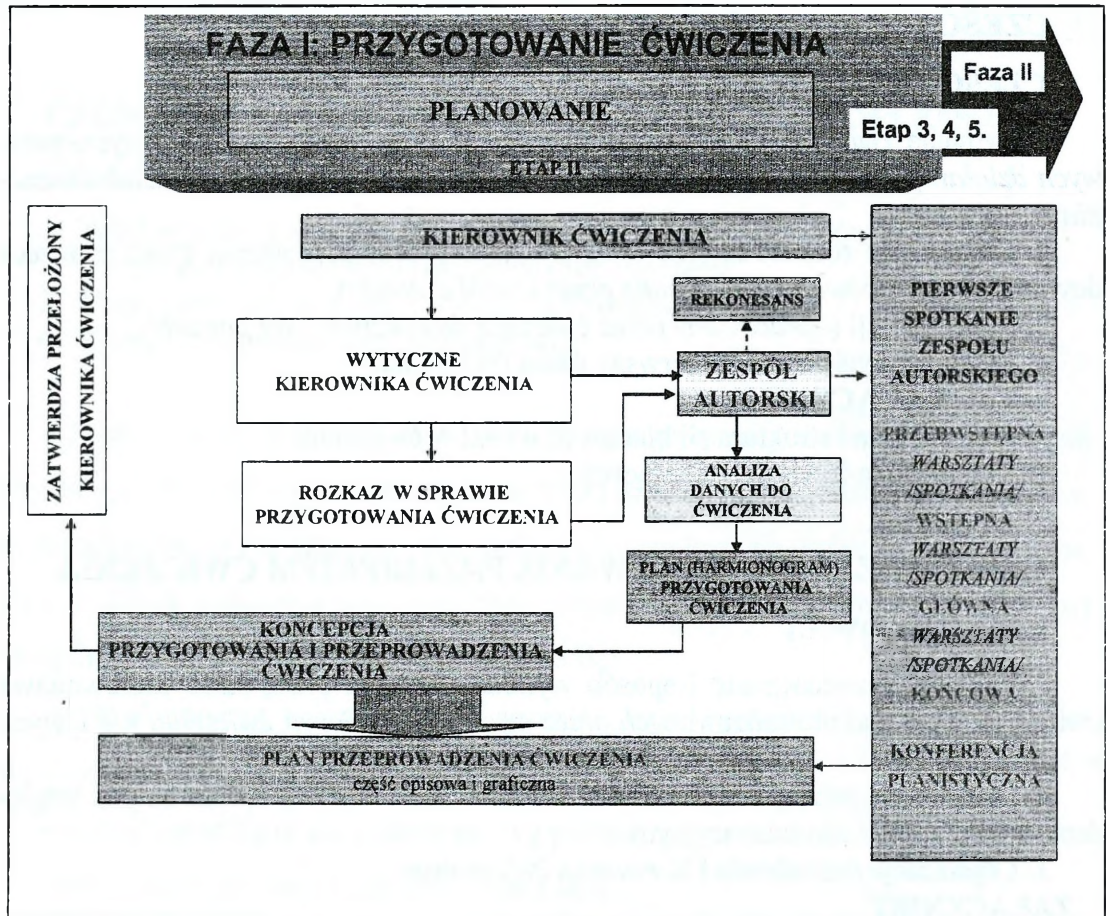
FAZA I: PRZYGOTOWANIE ĆWICZENIA

Faza II

PLANOWANIE

Etap 3, 4, 5.

ETAP II

ZATWIERDZA PRZEŁOŻONY KIEROWNIKA ĆWICZENIA

KIEROWNIK ĆWICZENIA

REKONESANS

WYTYCZNE KIEROWNIKA ĆWICZENIA

ZESPÓŁ AUTORSKI

ROZKAZ W SPRAWIE PRZYGOTOWANIA ĆWICZENIA

ANALIZA DANYCH DO ĆWICZENIA

PLAN (HARMONOGRAM) PRZYGOTOWANIA ĆWICZENIA

KONCEPCJA PRZYGOTOWANIA I PRZEPROWADZENIA ĆWICZENIA

PLAN PRZEPROWADZENIA ĆWICZENIA
część opisowa i graficzna

PIERWSZE SPOTKANIE ZESPOŁU AUTORSKIEGO

PRZEDWSTĘPNA
WARSZTATY /SPOTKANIA/
WSTĘPNA
WARSZTATY /SPOTKANIA/
GŁÓWNA
WARSZTATY /SPOTKANIA/
KOŃCOWA

KONFERENCJA PLANISTYCZNA